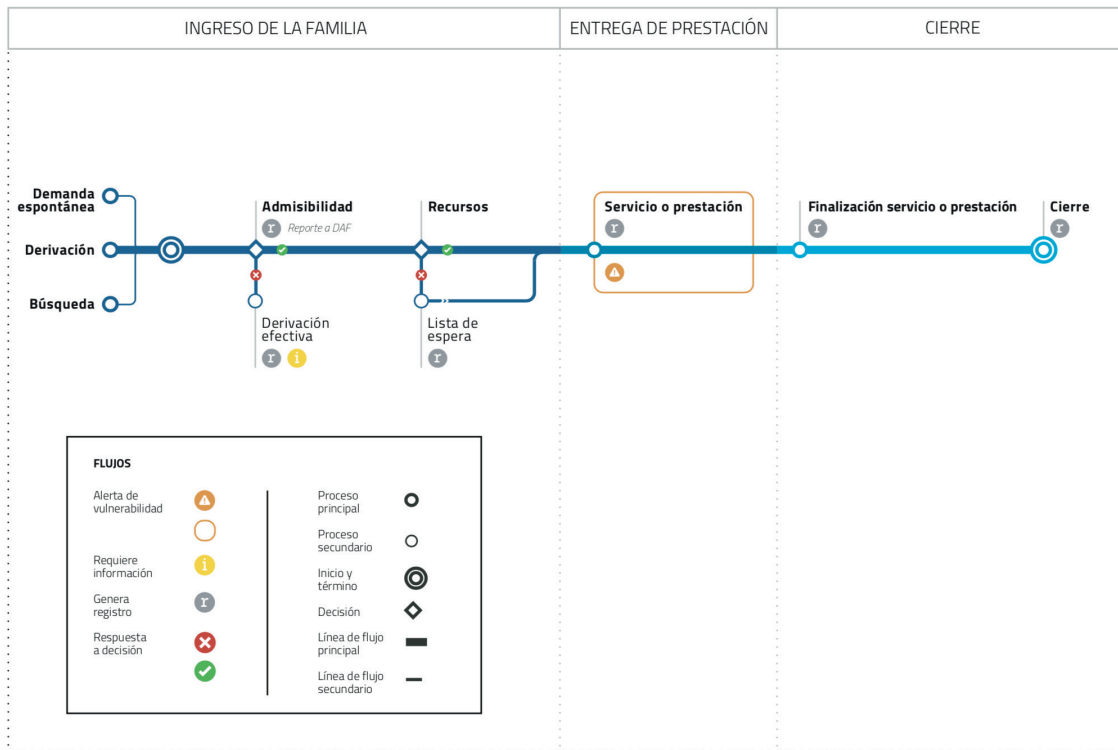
| INGRESO DE LA FAMILIA | ENTREGA DE PRESTACIÓN | CIERRE |
|---|---|---|

Demanda espontánea

Derivación

Búsqueda

Admisibilidad
r Reporte a DAF

Derivación efectiva
r i

Recursos

Lista de espera
r

Servicio o prestación
r

Finalización servicio o prestación
r

Cierre
r

FLUJOS

Alerta de vulnerabilidad

Requiere información

Genera registro

Respuesta a decisión

Proceso principal

Proceso secundario

Inicio y término

Decisión

Línea de flujo principal

Línea de flujo secundario